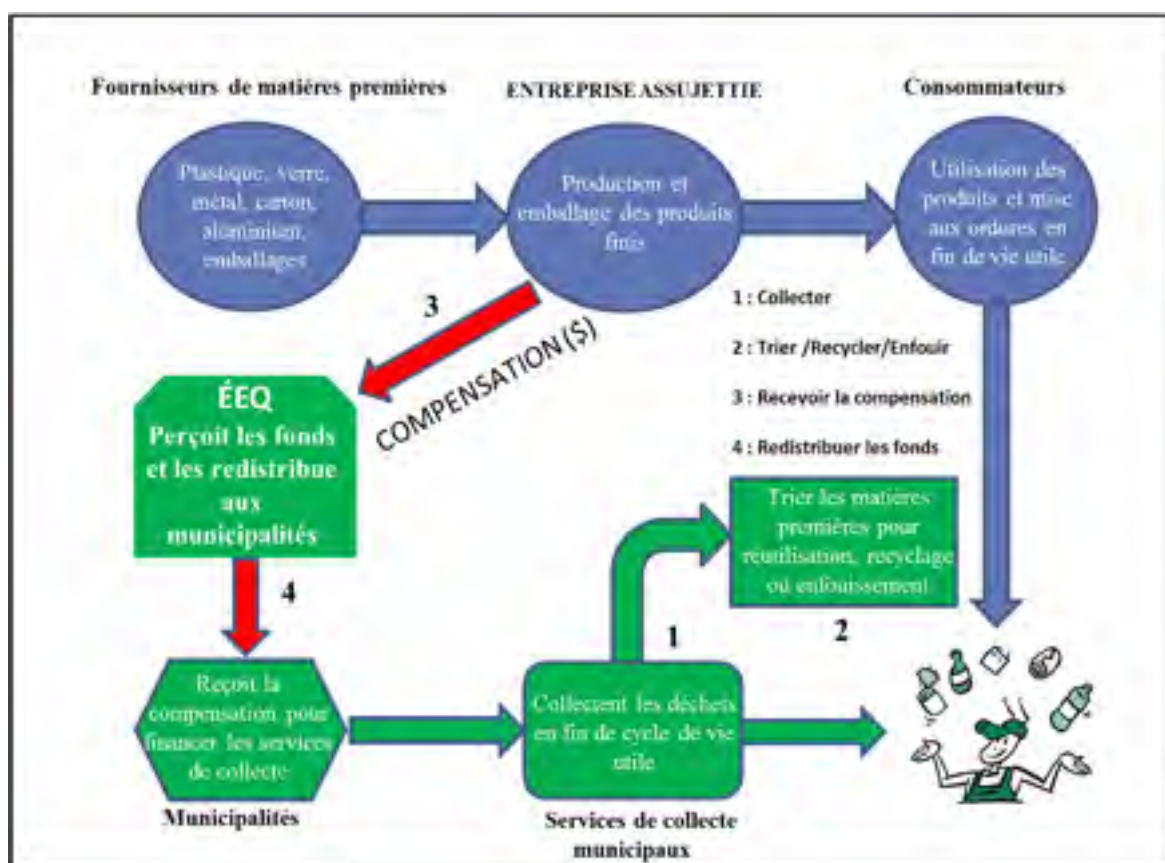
Fournisseurs de matières premières

ENTREPRISE ASSUJETTIE

Consommateurs

Plastique, verre, métal, carton, aluminium, emballages

Production et emballage des produits finis

Utilisation des produits et mise aux ordures en fin de vie utile

3

COMPENSATION ($)

1 : Collecter

2 : Trier /Recycler/Enfouir

3 : Recevoir la compensation

4 : Redistribuer les fonds

ÉEQ
Perçoit les fonds et les redistribue aux municipalités

Trier les matières premières pour réutilisation, recyclage ou enfouissement

4

2

1

Reçoit la compensation pour financer les services de collecte

Collectent les déchets en fin de cycle de vie utile

Municipalités

Services de collecte municipaux